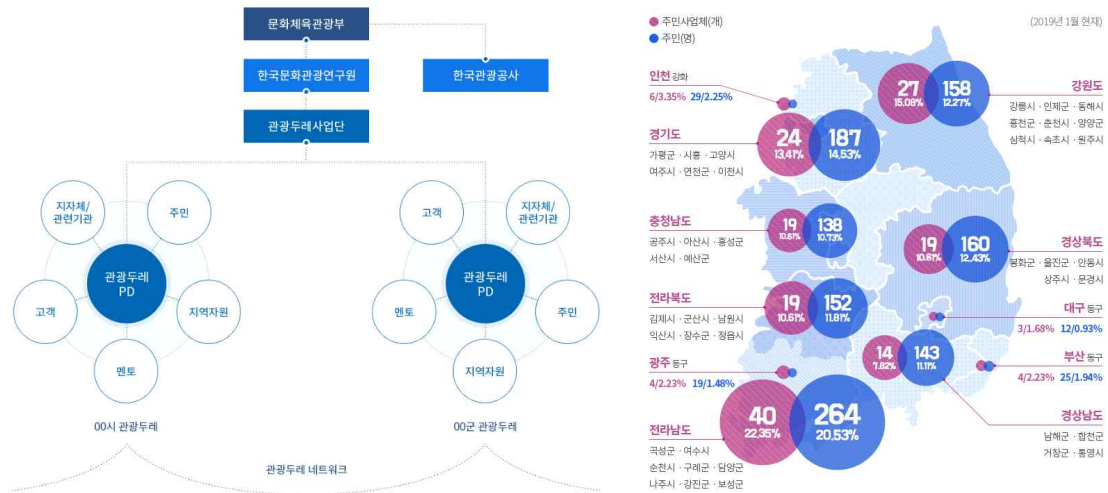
문화체육관광부

한국문화관광연구원

한국관광공사

관광두레사업단

지자체/관련기관

주민

관광두레 PD

고객

지역자원

멘토

00시 관광두레

고객

지자체/관련기관

관광두레 PD

멘토

주민

지역자원

00군 관광두레

관광두레 네트워크

주민사업체(개)
주민(명)

(2019년 1월 현재)

인천 강화
6/3.35% 29/2.25%

경기도
가평군 · 시흥 · 고양시
여주시 · 연천군 · 이천시

24 13.41% 187 14.53%

27 15.08% 158 12.27%

강원도
강릉시 · 인제군 · 동해시
홍천군 · 춘천시 · 양양군
삼척시 · 속초시 · 원주시

충청남도
공주시 · 아산시 · 홍성군
서산시 · 예산군

19 10.61% 138 10.73%

19 10.61% 160 12.43%

경상북도
봉화군 · 울진군 · 안동시
상주시 · 문경시

전라북도
김제시 · 군산시 · 남원시
익산시 · 장수군 · 정읍시

19 10.61% 152 11.81%

대구 동구
3/1.68% 12/0.93%

광주 동구
4/2.23% 19/1.48%

14 7.82% 143 11.11%

부산 동구
4/2.23% 25/1.94%

40 22.35% 264 20.53%

전라남도
곡성군 · 여수시
순천시 · 구례군 · 담양군
나주시 · 강진군 · 보성군

경상남도
남해군 · 합천군
거창군 · 통영시